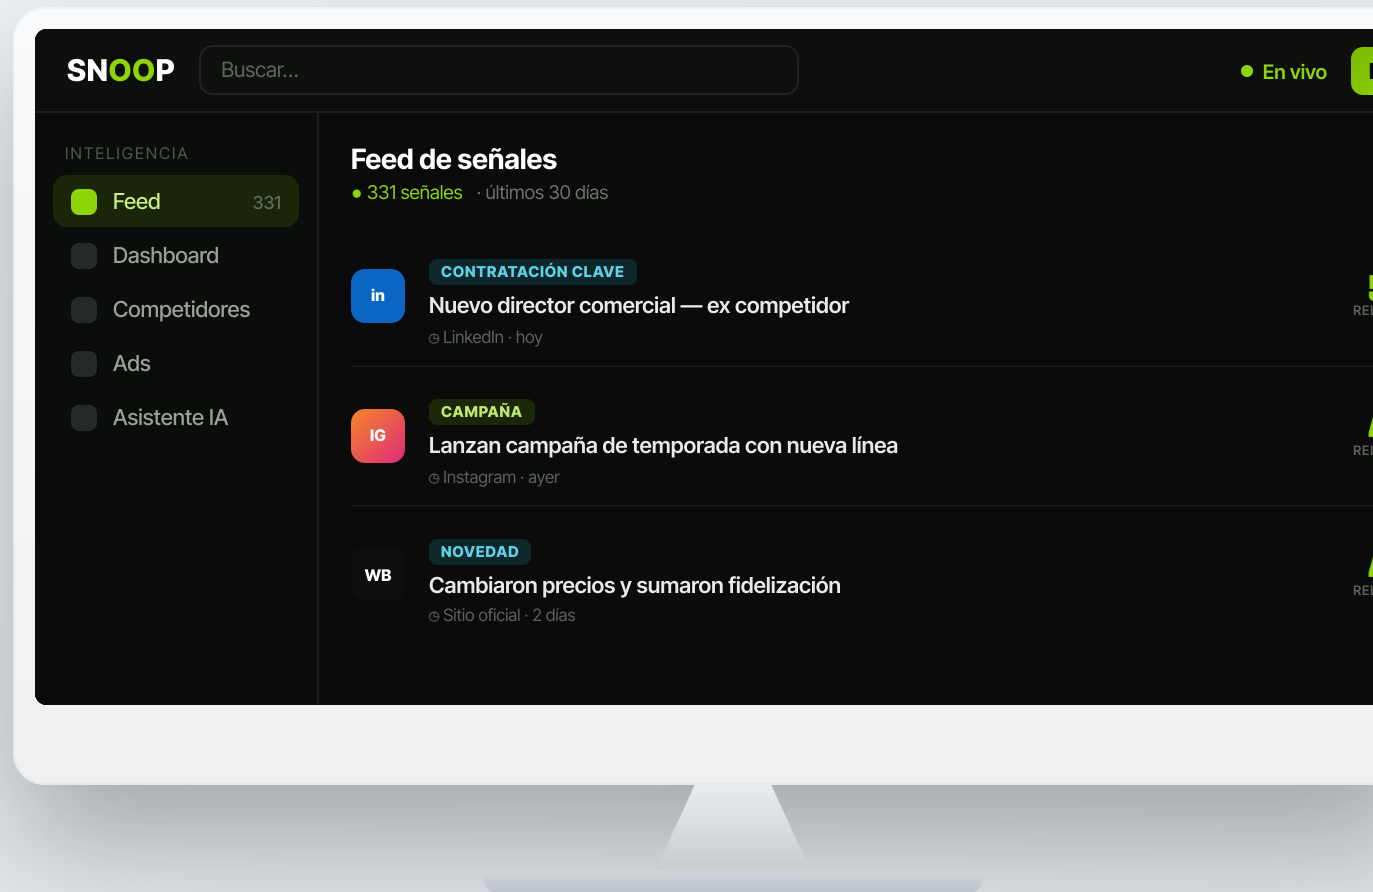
SNOOP

Buscar...

En vivo

INTELIGENCIA

Feed 331

Dashboard

Competidores

Ads

Asistente IA

Feed de señales

331 señales · últimos 30 días

in

CONTRATACIÓN CLAVE

Nuevo director comercial — ex competidor

LinkedIn · hoy

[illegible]

IG

CAMPAÑA

Lanzan campaña de temporada con nueva línea

Instagram · ayer

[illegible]

WB

NOVEDAD

Cambiaron precios y sumaron fidelización

Sitio oficial · 2 días

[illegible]